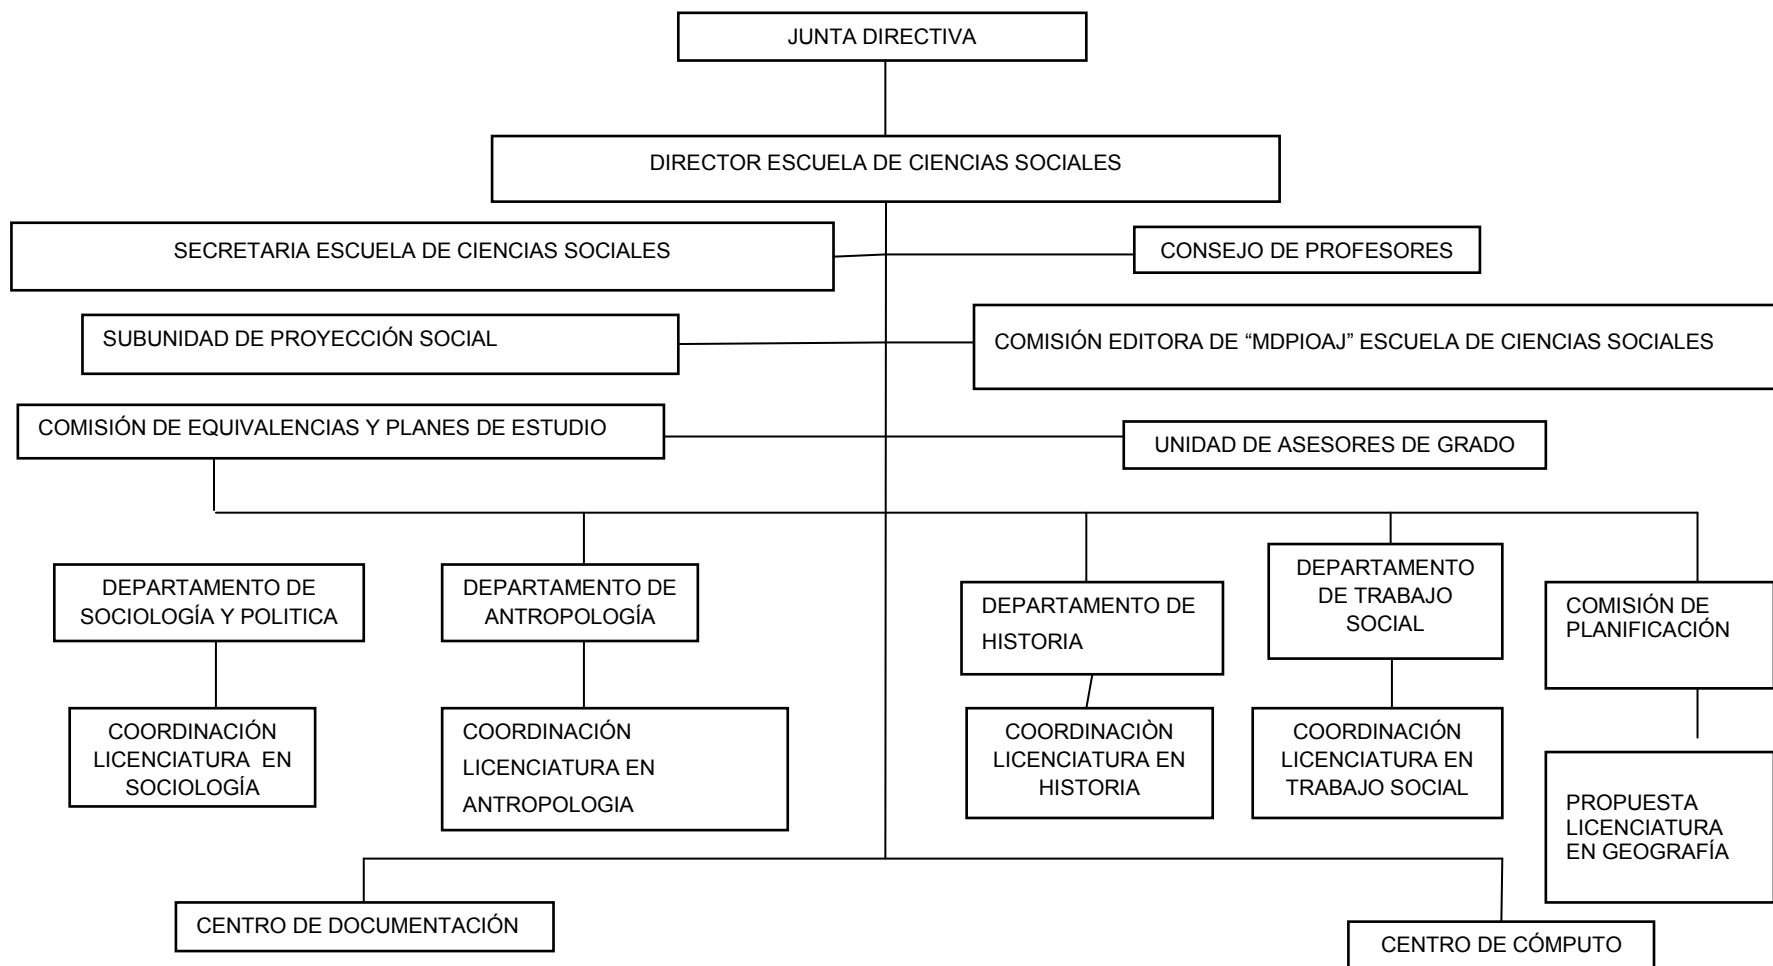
JUNTA DIRECTIVA

DIRECTOR ESCUELA DE CIENCIAS SOCIALES

SECRETARIA ESCUELA DE CIENCIAS SOCIALES

CONSEJO DE PROFESORES

SUBUNIDAD DE PROYECCIÓN SOCIAL

COMISIÓN EDITORA DE "MDPIOAJ" ESCUELA DE CIENCIAS SOCIALES

COMISIÓN DE EQUIVALENCIAS Y PLANES DE ESTUDIO

UNIDAD DE ASESORES DE GRADO

DEPARTAMENTO DE SOCIOLOGÍA Y POLITICA

DEPARTAMENTO DE ANTROPOLOGÍA

DEPARTAMENTO DE HISTORIA

DEPARTAMENTO DE TRABAJO SOCIAL

COMISIÓN DE PLANIFICACIÓN

COORDINACIÓN LICENCIATURA EN SOCIOLOGÍA

COORDINACIÓN LICENCIATURA EN ANTROPOLOGIA

COORDINACIÒN LICENCIATURA EN HISTORIA

COORDINACIÓN LICENCIATURA EN TRABAJO SOCIAL

PROPUESTA LICENCIATURA EN GEOGRAFÍA

CENTRO DE DOCUMENTACIÓN

CENTRO DE CÓMPUTO